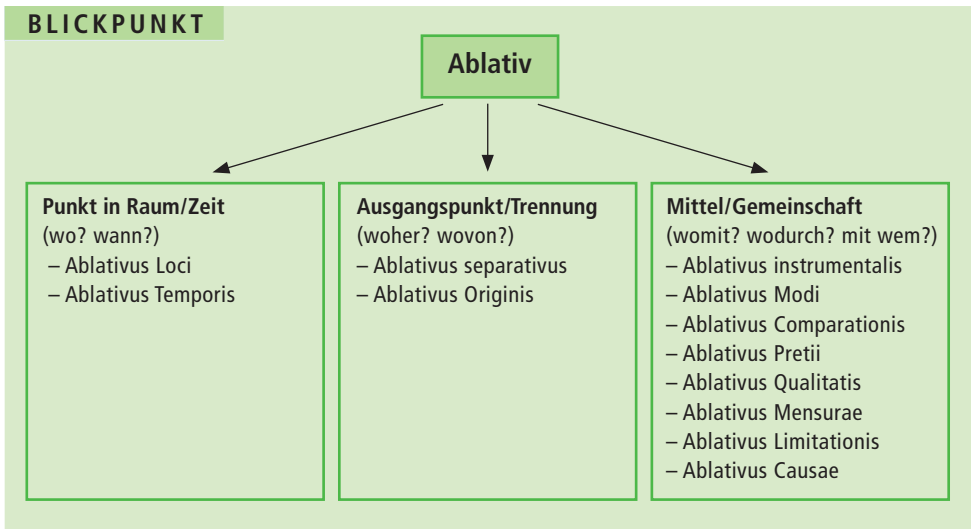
BLICKPUNKT

Ablativ

Punkt in Raum/Zeit
(wo? wann?)
– Ablativus Loci
– Ablativus Temporis

Ausgangspunkt/Trennung
(woher? wovon?)
– Ablativus separativus
– Ablativus Originis

Mittel/Gemeinschaft
(womit? wodurch? mit wem?)
– Ablativus instrumentalis
– Ablativus Modi
– Ablativus Comparationis
– Ablativus Pretii
– Ablativus Qualitatis
– Ablativus Mensurae
– Ablativus Limitationis
– Ablativus Causae